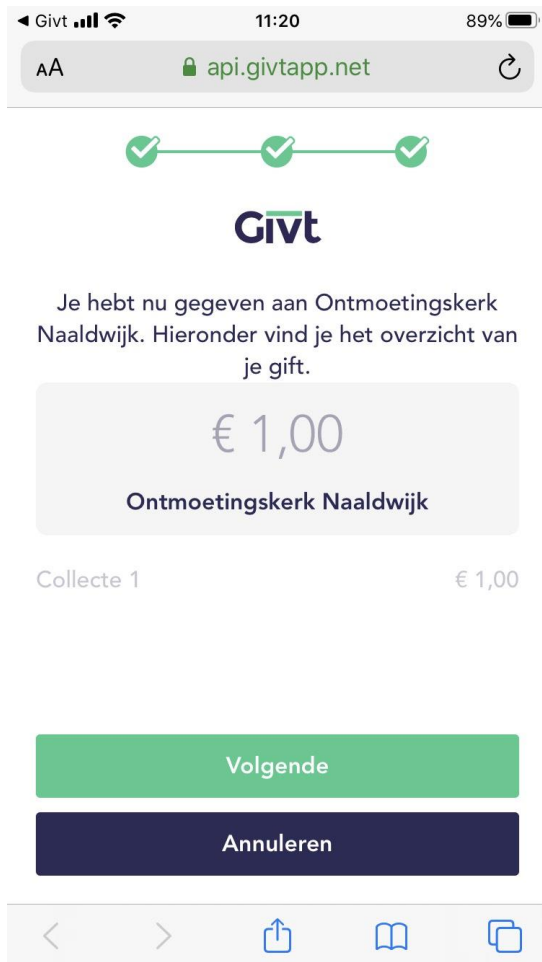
◀ Givt 11:20 89%

AA api.givtapp.net

Givt

Je hebt nu gegeven aan Ontmoetingskerk Naaldwijk. Hieronder vind je het overzicht van je gift.

€ 1,00

Ontmoetingskerk Naaldwijk

Collecte 1 € 1,00

Volgende

Annuleren